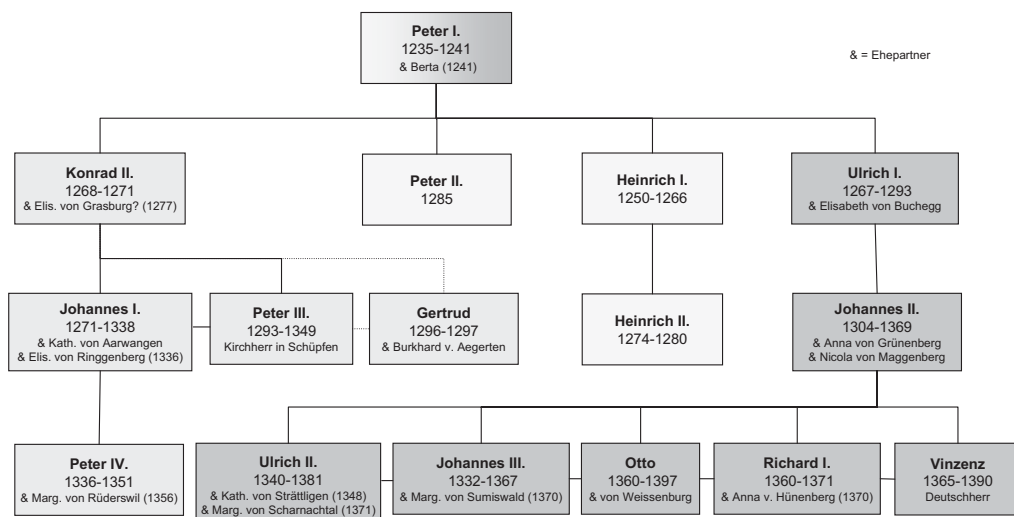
Peter I.
1235-1241
& Berta (1241)

& = Ehepartner

Konrad II.
1268-1271
& Elis. von Grasburg? (1277)

Peter II.
1285

Heinrich I.
1250-1266

Ulrich I.
1267-1293
& Elisabeth von Buchegg

Johannes I.
1271-1338
& Kath. von Aarwangen
& Elis. von Ringgenberg (1336)

Peter III.
1293-1349
Kirchherr in Schüpfen

Gertrud
1296-1297
& Burkhard v. Aegerten

Heinrich II.
1274-1280

Johannes II.
1304-1369
& Anna von Grünenberg
& Nicola von Maggenberg

Peter IV.
1336-1351
& Marg. von Rüderswil (1356)

Ulrich II.
1340-1381
& Kath. von Strättligen (1348)
& Marg. von Scharnachtal (1371)

Johannes III.
1332-1367
& Marg. von Sumiswald (1370)

Otto
1360-1397
& von Weissenburg

Richard I.
1360-1371
& Anna v. Hünenberg (1370)

Vinzenz
1365-1390
Deutschherr